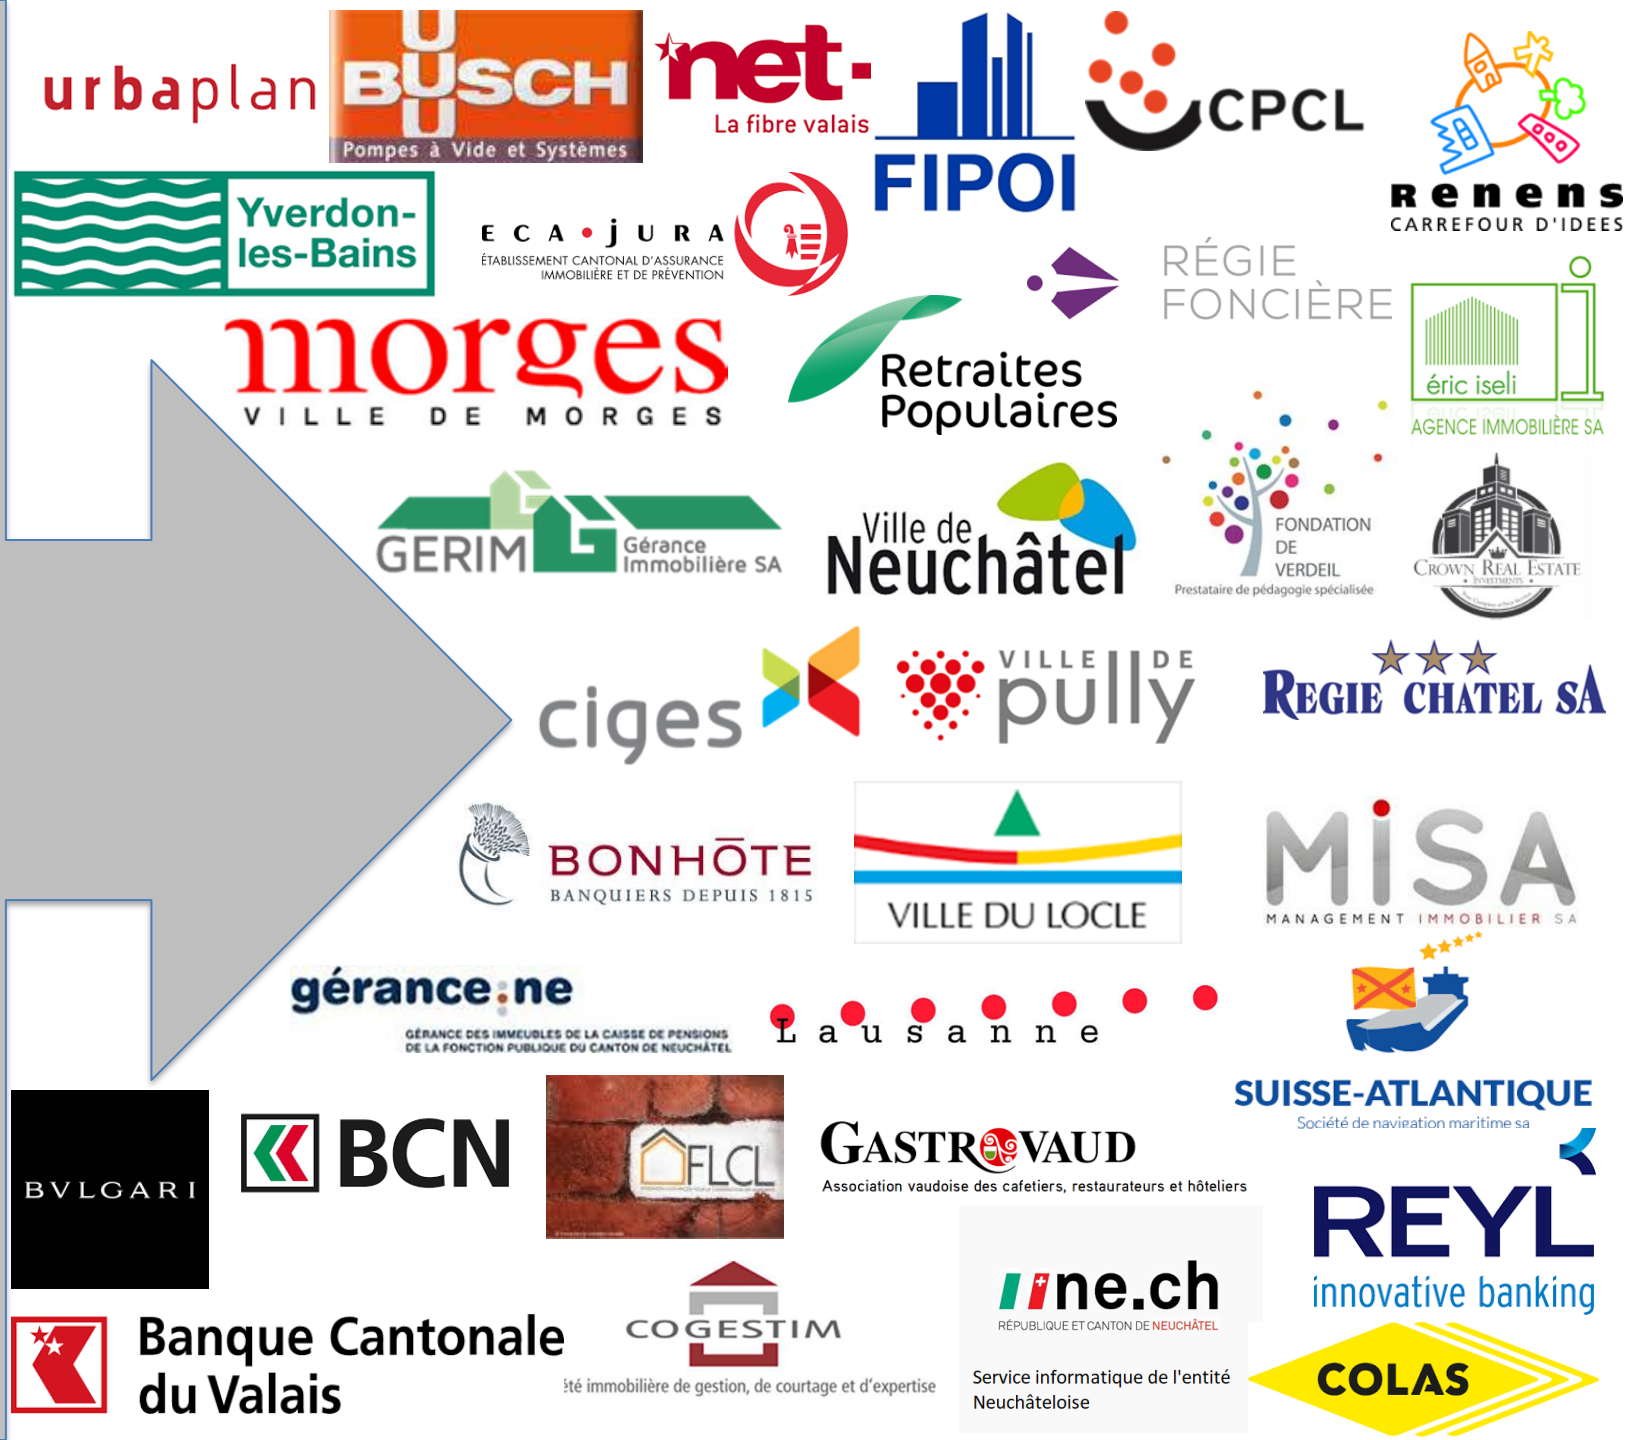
urbaplan

BUSCH
Pompes à Vide et Systèmes

net-
La fibre valais

FIPOI

CPCL

renens
CARREFOUR D'IDEES

Yverdon-les-Bains

ECA • JURA
ÉTABLISSEMENT CANTONAL D'ASSURANCE IMMOBILIÈRE ET DE PRÉVENTION

RÉGIE FONCIÈRE

morges
VILLE DE MORGES

Retraites Populaires

éric iseli
AGENCE IMMOBILIÈRE SA

GERIM Gérance Immobilière SA

Ville de Neuchâtel

FONDATION DE VERDEIL
Prestataire de pédagogie spécialisée

CROWN REAL ESTATE
INVESTMENTS

ciges

VILLE DE pully

REGIE CHATEL SA

BONHÔTE
BANQUIERS DEPUIS 1815

VILLE DU LOCLE

MISA
MANAGEMENT IMMOBILIER SA

gérance:ne
GÉRANCE DES IMMEUBLES DE LA CAISSE DE PENSIONS DE LA FONCTION PUBLIQUE DU CANTON DE NEUCHÂTEL

Lausanne

SUISSE-ATLANTIQUE
Société de navigation maritime sa

BVLGARI

BCN

FLCL

GASTROVAUD
Association vaudoise des cafetiers, restaurateurs et hôteliers

REYL
innovative banking

Banque Cantonale du Valais

COGESTIM
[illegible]té immobilière de gestion, de courtage et d'expertise

ne.ch
RÉPUBLIQUE ET CANTON DE NEUCHÂTEL

Service informatique de l'entité Neuchâteloise

COLAS